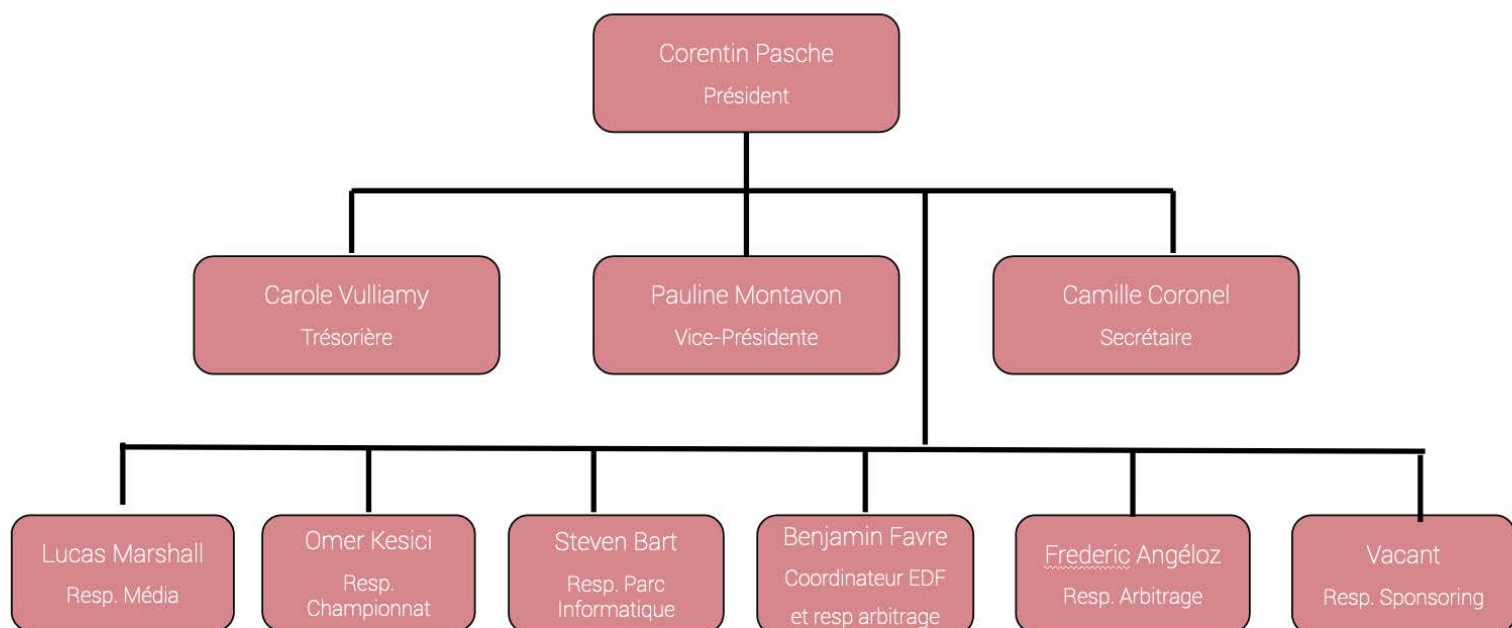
Corentin Pasche
Président

Carole Vulliamy
Trésorière

Pauline Montavon
Vice-Présidente

Camille Coronel
Secrétaire

Lucas Marshall
Resp. Média

Omer Kesici
Resp. Championnat

Steven Bart
Resp. Parc Informatique

Benjamin Favre
Coordinateur EDF et resp arbitrage

Frederic Angéloz
Resp. Arbitrage

Vacant
Resp. Sponsoring